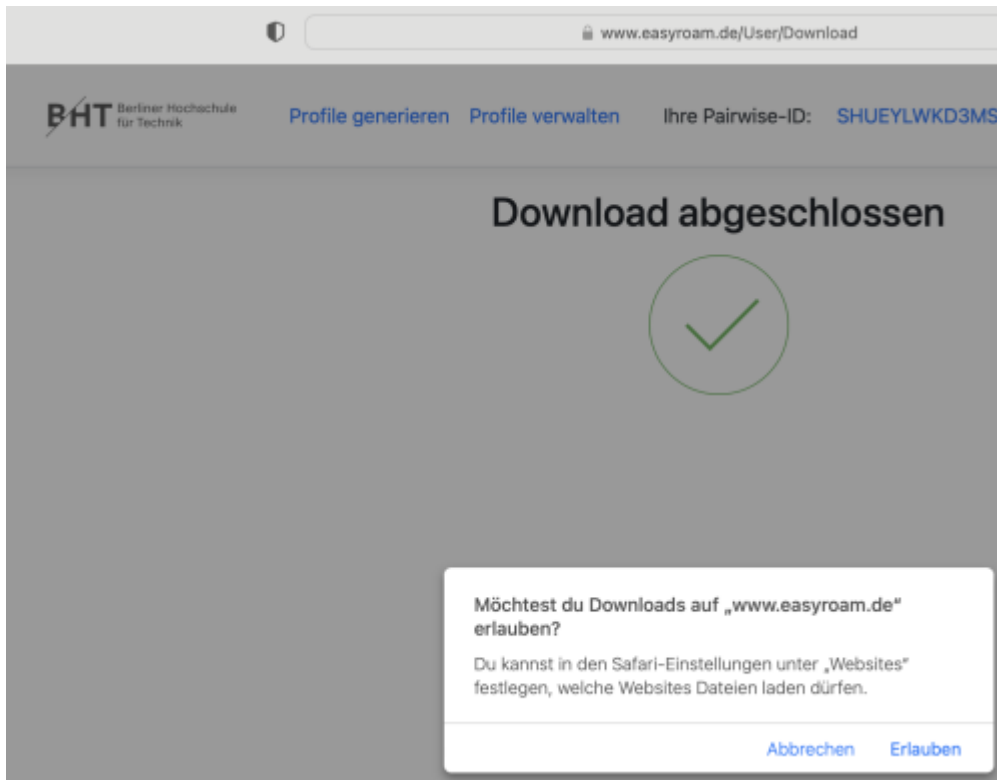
www.easyroam.de/User/Download

BHT Berliner Hochschule für Technik

Profile generieren Profile verwalten Ihre Pairwise-ID: SHUEYLWKD3MS

Download abgeschlossen

Möchtest du Downloads auf „www.easyroam.de“ erlauben?

Du kannst in den Safari-Einstellungen unter „Websites“ festlegen, welche Websites Dateien laden dürfen.

Abbrechen Erlauben